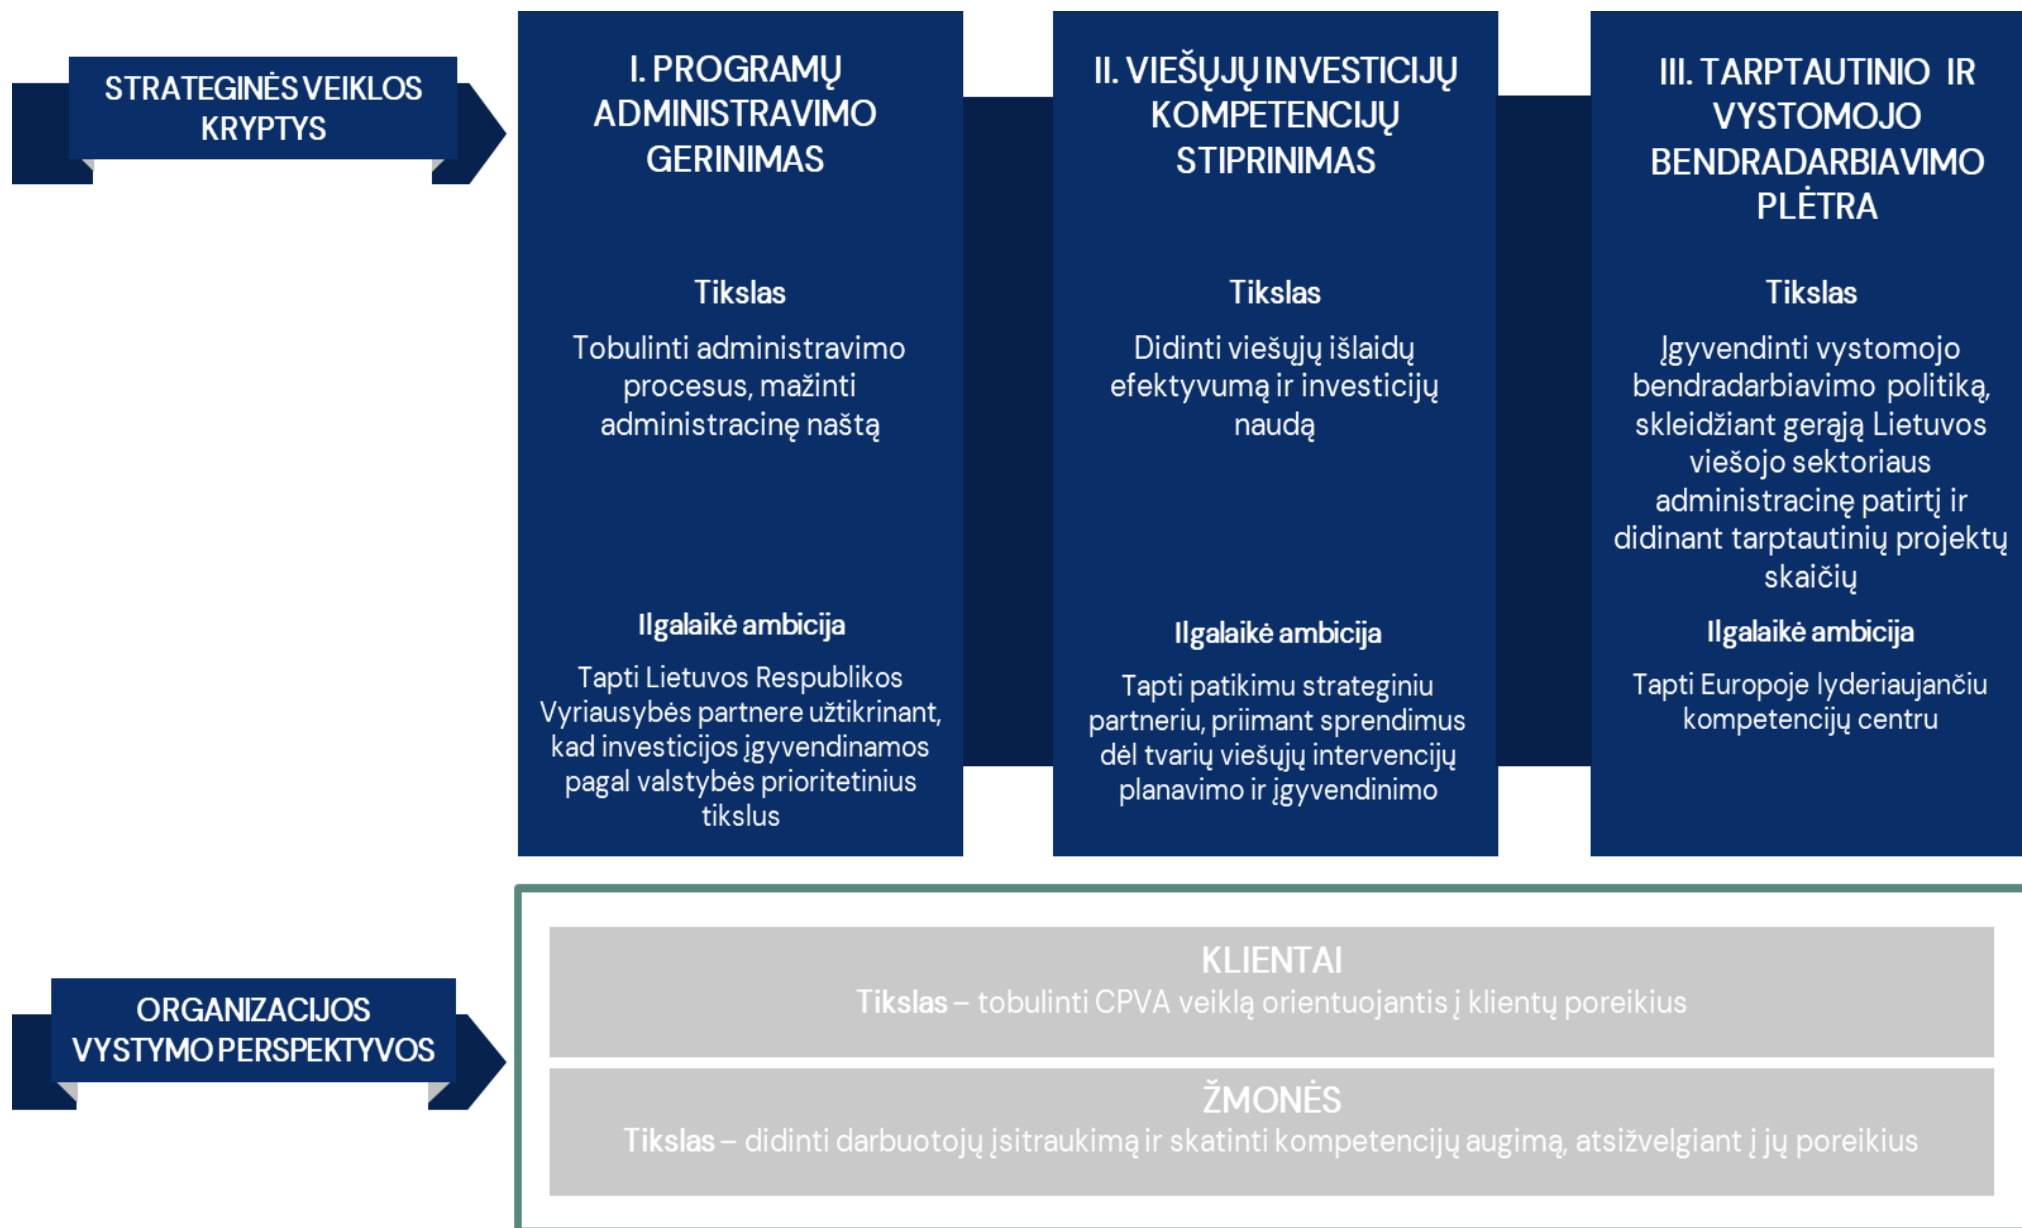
STRATEGINĖS VEIKLOS KRYPTYS

I. PROGRAMŲ ADMINISTRAVIMO GERINIMAS

Tikslas

Tobulinti administravimo procesus, mažinti administracinę naštą

Ilgalaikė ambicija

Tapti Lietuvos Respublikos Vyriausybės partnere užtikrinant, kad investicijos įgyvendinamos pagal valstybės prioritetinius tikslus

II. VIEŠŲJŲ INVESTICIJŲ KOMPETENCIJŲ STIPRINIMAS

Tikslas

Didinti viešųjų išlaidų efektyvumą ir investicijų naudą

Ilgalaikė ambicija

Tapti patikimu strateginiu partneriu, priimant sprendimus dėl tvarių viešųjų intervencijų planavimo ir įgyvendinimo

III. TARPTAUTINIO IR VYSTOMOJO BENDRADARBIAVIMO PLĖTRA

Tikslas

Įgyvendinti vystomojo bendradarbiavimo politiką, skleidžiant gerąją Lietuvos viešojo sektoriaus administracinę patirtį ir didinant tarptautinių projektų skaičių

Ilgalaikė ambicija

Tapti Europoje lyderiaujančiu kompetencijų centru

ORGANIZACIJOS VYSTYMO PERSPEKTYVOS

KLIENTAI
Tikslas – tobulinti CPVA veiklą orientuojantis į klientų poreikius

ŽMONĖS
Tikslas – didinti darbuotojų įsitraukimą ir skatinti kompetencijų augimą, atsižvelgiant į jų poreikius